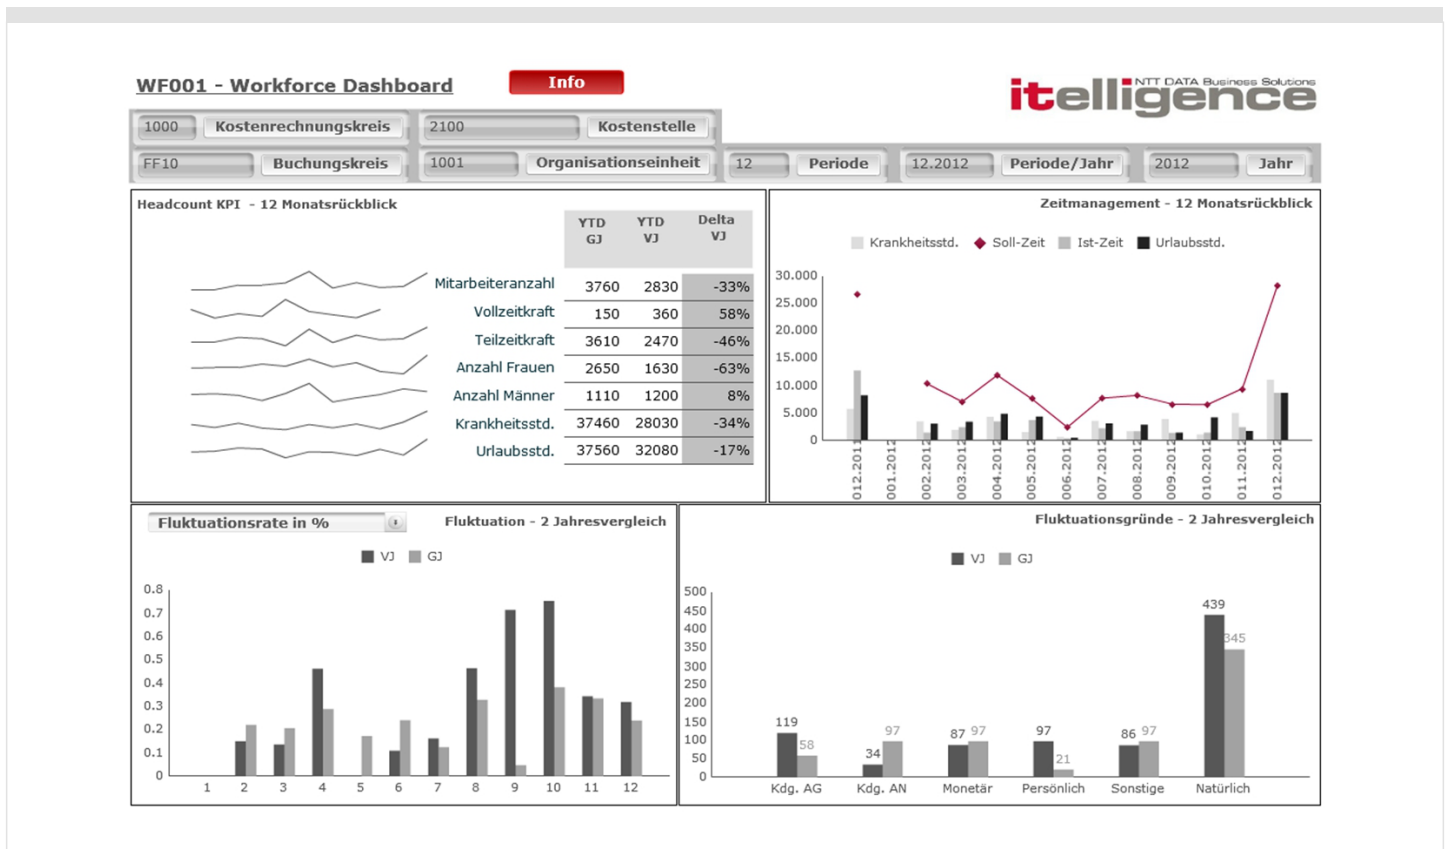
WF001 - Workforce Dashboard

Info

itelligence NTT DATA Business Solutions

1000 Kostenrechnungskreis 2100 Kostenstelle

FF10 Buchungskreis 1001 Organisationseinheit 12 Periode 12.2012 Periode/Jahr 2012 Jahr

Headcount KPI - 12 Monatsrückblick

| | YTD GJ | YTD VJ | Delta VJ |
|---|---|---|---|
| Mitarbeiteranzahl | 3760 | 2830 | -33% |
| Vollzeitkraft | 150 | 360 | 58% |
| Teilzeitkraft | 3610 | 2470 | -46% |
| Anzahl Frauen | 2650 | 1630 | -63% |
| Anzahl Männer | 1110 | 1200 | 8% |
| Krankheitsstd. | 37460 | 28030 | -34% |
| Urlaubsstd. | 37560 | 32080 | -17% |

Zeitmanagement - 12 Monatsrückblick

Krankheitsstd. Soll-Zeit Ist-Zeit Urlaubsstd.

30.000 25.000 20.000 15.000 10.000 5.000 0

012.2011 001.2012 002.2012 003.2012 004.2012 005.2012 006.2012 007.2012 008.2012 009.2012 010.2012 011.2012 012.2012

Fluktuationsrate in %

Fluktuation - 2 Jahresvergleich

VJ GJ

0.8 0.7 0.6 0.5 0.4 0.3 0.2 0.1 0

1 2 3 4 5 6 7 8 9 10 11 12

Fluktuationsgründe - 2 Jahresvergleich

VJ GJ

500 450 400 350 300 250 200 150 100 50 0

119 58 34 97 87 97 97 21 86 97 439 345

Kdg. AG Kdg. AN Monetär Persönlich Sonstige Natürlich